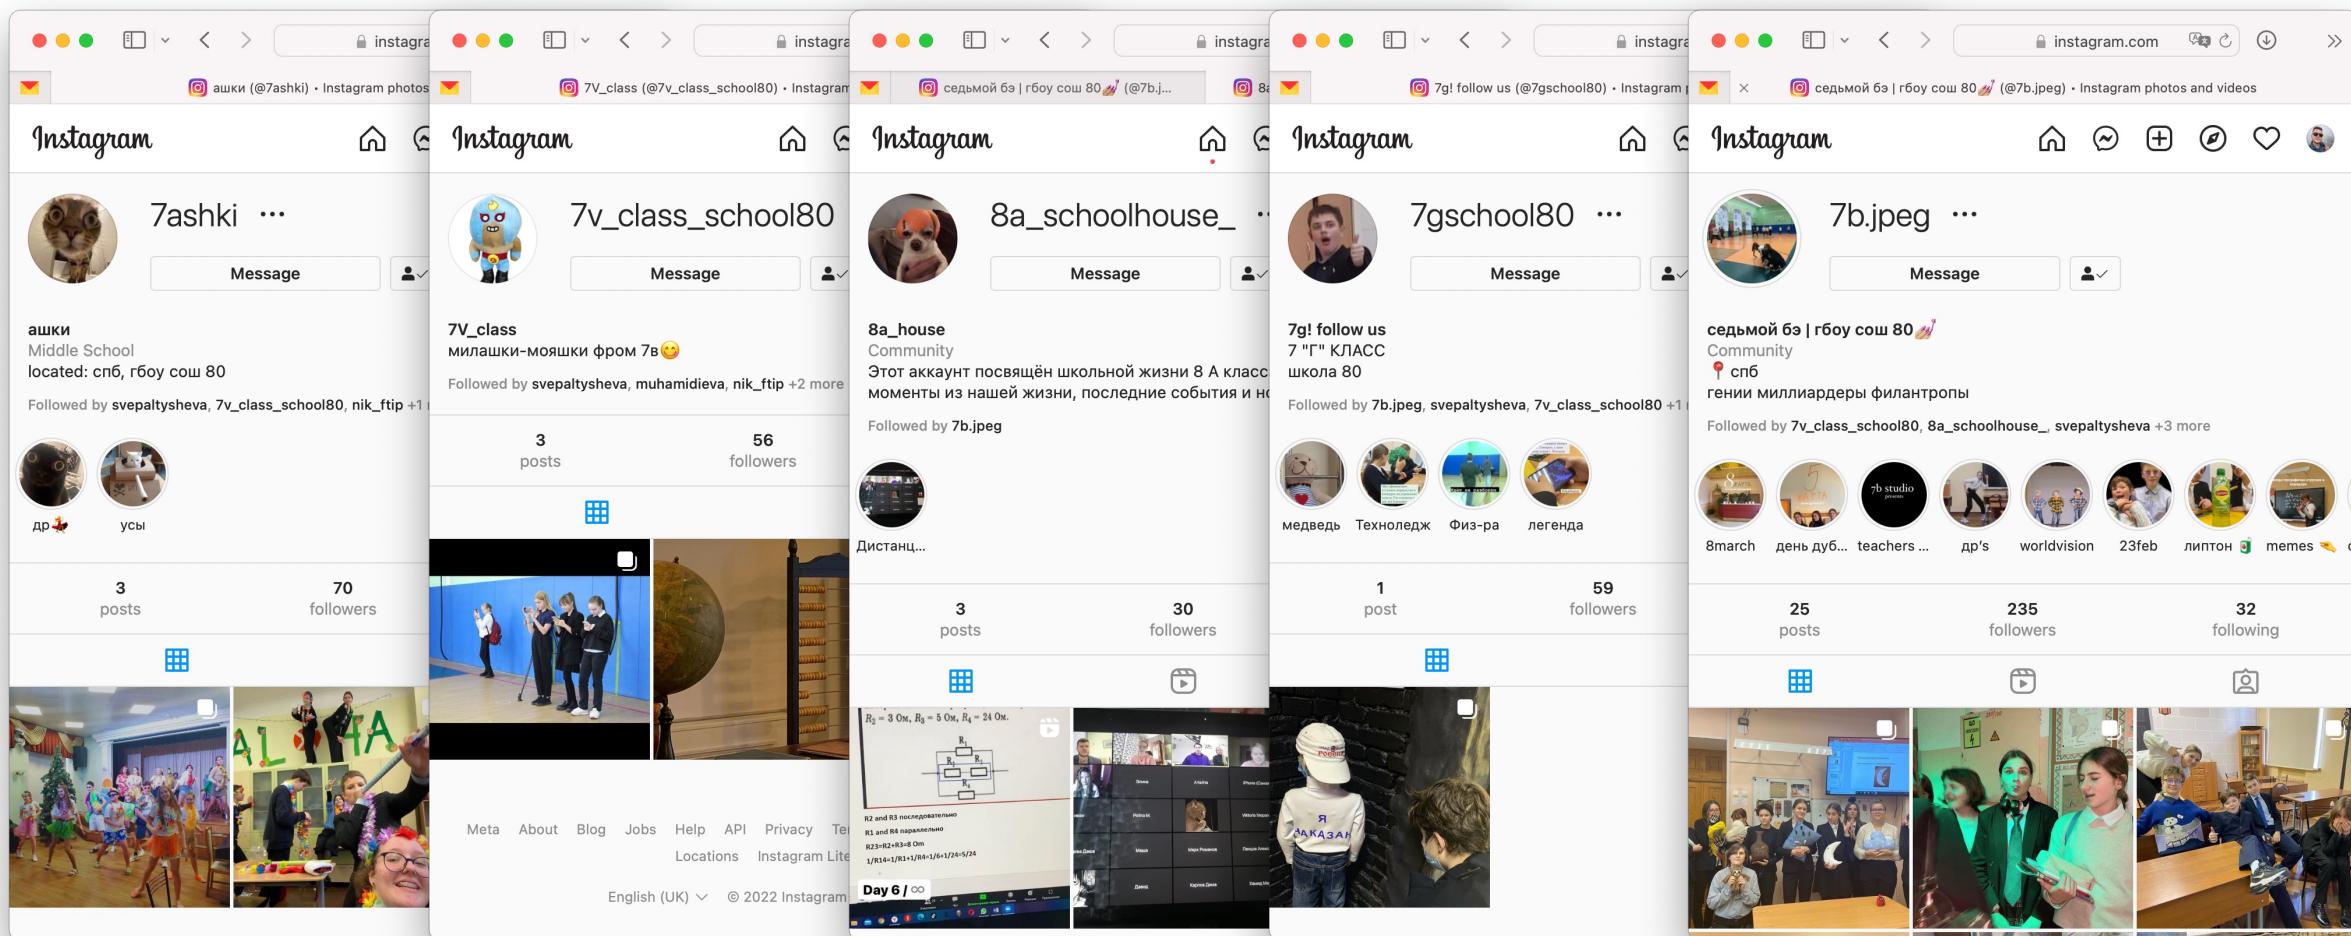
instagra

ашки (@7ashki) • Instagram photos

Instagram

7ashki •••

Message

ашки
Middle School
located: спб, гбоу сош 80

Followed by svepaltysheva, 7v_class_school80, nik_ftip +1

др

усы

3
posts

70
followers

instagra

7V_class (@7v_class_school80) • Instagram

Instagram

7v_class_school80

Message

7V_class
милашки-мояшки фром 7в😊

Followed by svepaltysheva, muhamidieva, nik_ftip +2 more

3
posts

56
followers

Meta About Blog Jobs Help API Privacy Te
Locations Instagram Lite

English (UK) © 2022 Instagram

instagra

седьмой бэ | гбоу сош 80 (@7b.j...

Instagram

8a_schoolhouse_

Message

8a_house
Community
Этот аккаунт посвящён школьной жизни 8 А класс
моменты из нашей жизни, последние события и н

Followed by 7b.jpeg

Дистанц...

3
posts

30
followers

$R_2 = 3$ Ом, $R_3 = 5$ Ом, $R_4 = 24$ Ом.

R2 and R3 последовательно
R1 and R4 параллельно
R23=R2+R3=8 Ом
1/R14=1/R1+1/R4=1/6+1/24=5/24

Day 6 / ∞

instagra

7g! follow us (@7gschool80) • Instagram

Instagram

7gschool80 •••

Message

7g! follow us
7 "Г" КЛАСС
школа 80

Followed by 7b.jpeg, svepaltysheva, 7v_class_school80 +1

медведь Технолендж Физ-ра легенда

1
post

59
followers

Я
ЗАКАЗАН

instagram.com

седьмой бэ | гбоу сош 80 (@7b.jpeg) • Instagram photos and videos

Instagram

7b.jpeg •••

Message

седьмой бэ | гбоу сош 80
Community
📍 спб
гении миллиардеры филантропы

Followed by 7v_class_school80, 8a_schoolhouse_, svepaltysheva +3 more

8march день дуб... teachers ... др's worldvision 23feb липтон memes

7b studio

25
posts

235
followers

32
following